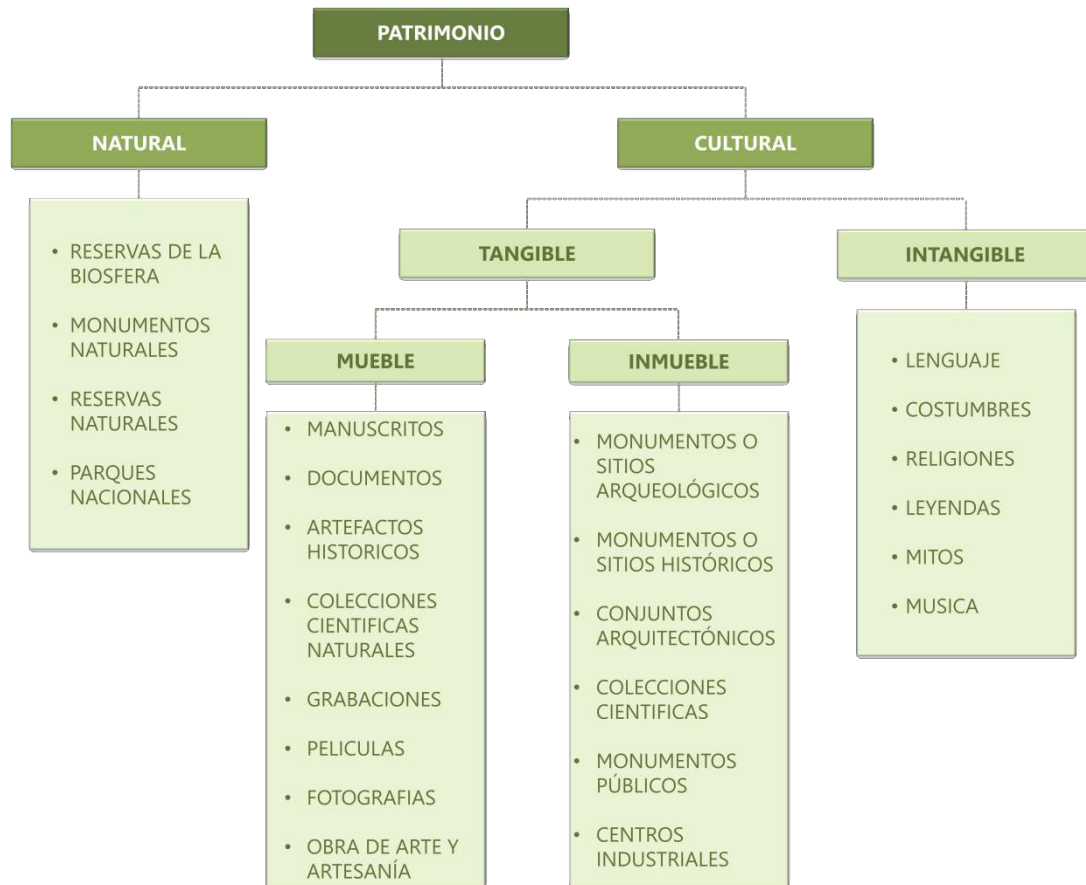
PATRIMONIO

NATURAL

• RESERVAS DE LA BIOSFERA
• MONUMENTOS NATURALES
• RESERVAS NATURALES
• PARQUES NACIONALES

CULTURAL

TANGIBLE

MUEBLE

• MANUSCRITOS
• DOCUMENTOS
• ARTEFACTOS HISTORICOS
• COLECCIONES CIENTIFICAS NATURALES
• GRABACIONES
• PELICULAS
• FOTOGRAFIAS
• OBRA DE ARTE Y ARTESANÍA

INMUEBLE

• MONUMENTOS O SITIOS ARQUEOLÓGICOS
• MONUMENTOS O SITIOS HISTÓRICOS
• CONJUNTOS ARQUITECTÓNICOS
• COLECCIONES CIENTIFICAS
• MONUMENTOS PÚBLICOS
• CENTROS INDUSTRIALES

INTANGIBLE

• LENGUAJE
• COSTUMBRES
• RELIGIONES
• LEYENDAS
• MITOS
• MUSICA